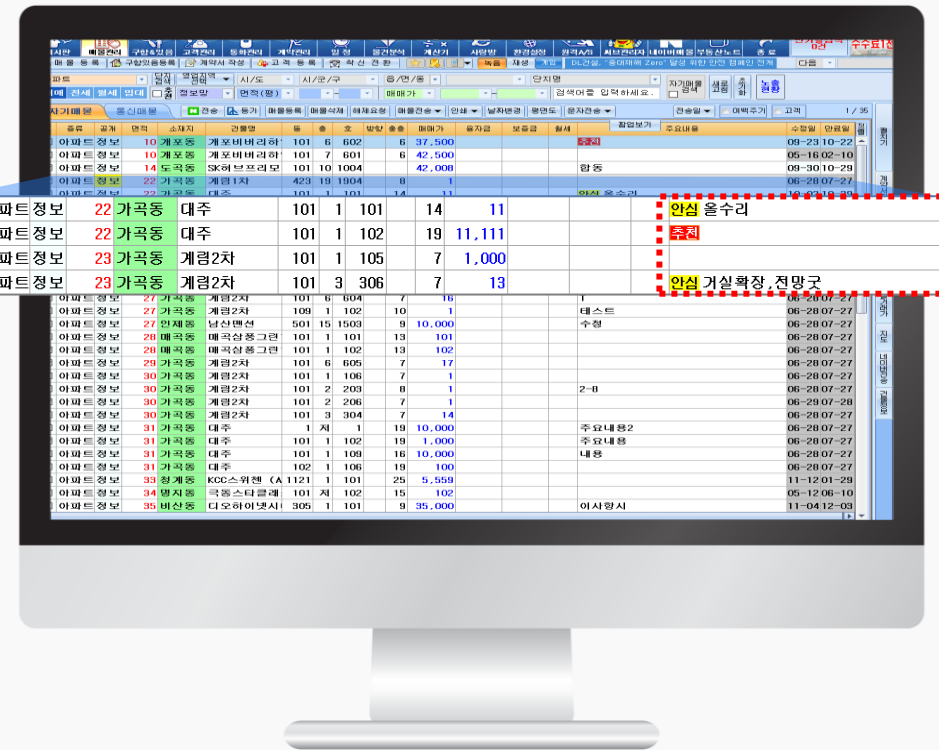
매물관리 | 구합&임용 | 고객관리 | 등록관리 | 계약관리 | 일정 | 물건양식 | 계산기 | 사랑방 | 환경설정 | 원격A/S | 세무관리자 | 네이버매물 | 부동산노트 | 종료

매물등록 | 구합있음등록 | 계약서작성 | 고객등록 | 학선전환 | 다음

파트 | 시/도 | 시/군/구 | 읍/면/동 | 단지명

매매가 | 검색어를 입력하세요.

자기매물 | 공신매물 | 전송 | 등기 | 매물등록 | 매물삭제 | 해제요청 | 매물전송 | 인쇄 | 날짜변경 | 평면도 | 문자전송 | 전송일 | 여백주기 | 고객 | 1 / 35

| 종류 | 공개 | 면적 | 소재지 | 건물명 | 동 | 층 | 호 | 방향 | 층층 | 매매가 | 융자금 | 보증금 | 월세 | 주요내용 | 수정일 | 만료일 |
|---|---|---|---|---|---|---|---|---|---|---|---|---|---|---|---|---|
| 아파트 | 정보 | 10 | 개포동 | 개포비버리하 | 101 | 6 | 602 | | 6 | 37,500 | | | | 추천 | 09-23 | 10-22 |
| 아파트 | 정보 | 10 | 개포동 | 개포비버리하 | 101 | 7 | 601 | | 6 | 42,500 | | | | | 05-16 | 02-10 |
| 아파트 | 정보 | 14 | 도곡동 | SK허브프리모 | 101 | 10 | 1004 | | | 42,008 | | | | 합동 | 09-30 | 10-29 |
| 아파트 | 정보 | 22 | 가곡동 | 계림1차 | 423 | 19 | 1904 | | 8 | 1 | | | | | 06-28 | 07-27 |

| 파트 | 정보 | 22 | 가곡동 | 대주 | 101 | 1 | 101 | | 14 | 11 | | | | 안심 올수리 |
|---|---|---|---|---|---|---|---|---|---|---|---|---|---|---|
| 파트 | 정보 | 22 | 가곡동 | 대주 | 101 | 1 | 102 | | 19 | 11,111 | | | | 추천 |
| 파트 | 정보 | 23 | 가곡동 | 계림2차 | 101 | 1 | 105 | | 7 | 1,000 | | | | |
| 파트 | 정보 | 23 | 가곡동 | 계림2차 | 101 | 3 | 306 | | 7 | 13 | | | | 안심 거실확장,전망굿 |

| 종류 | 공개 | 면적 | 소재지 | 건물명 | 동 | 층 | 호 | 방향 | 층층 | 매매가 | 융자금 | 보증금 | 월세 | 주요내용 | 수정일 | 만료일 |
|---|---|---|---|---|---|---|---|---|---|---|---|---|---|---|---|---|
| 아파트 | 정보 | 27 | 가곡동 | 계림2차 | 101 | 6 | 604 | | 7 | 16 | | | | 1 | 06-28 | 07-27 |
| 아파트 | 정보 | 27 | 가곡동 | 계림2차 | 109 | 1 | 102 | | 10 | 1 | | | | 테스트 | 06-28 | 07-27 |
| 아파트 | 정보 | 27 | 인제동 | 남산맨션 | 501 | 15 | 1503 | | 9 | 10,000 | | | | 수정 | 06-28 | 07-27 |
| 아파트 | 정보 | 28 | 매곡동 | 매곡삼풍그린 | 101 | 1 | 101 | | 13 | 101 | | | | | 06-28 | 07-27 |
| 아파트 | 정보 | 28 | 매곡동 | 매곡삼풍그린 | 101 | 1 | 102 | | 13 | 102 | | | | | 06-28 | 07-27 |
| 아파트 | 정보 | 29 | 가곡동 | 계림2차 | 101 | 6 | 605 | | 7 | 17 | | | | | 06-28 | 07-27 |
| 아파트 | 정보 | 30 | 가곡동 | 계림2차 | 101 | 1 | 106 | | 7 | 1 | | | | | 06-28 | 07-27 |
| 아파트 | 정보 | 30 | 가곡동 | 계림2차 | 101 | 2 | 203 | | 8 | 1 | | | | 2-8 | 06-28 | 07-27 |
| 아파트 | 정보 | 30 | 가곡동 | 계림2차 | 101 | 2 | 206 | | 7 | 1 | | | | | 06-29 | 07-28 |
| 아파트 | 정보 | 30 | 가곡동 | 계림2차 | 101 | 3 | 304 | | 7 | 14 | | | | | 06-28 | 07-27 |
| 아파트 | 정보 | 31 | 가곡동 | 대주 | 1 | 저 | 1 | | 19 | 10,000 | | | | 주요내용2 | 06-28 | 07-27 |
| 아파트 | 정보 | 31 | 가곡동 | 대주 | 101 | 1 | 102 | | 19 | 1,000 | | | | 주요내용 | 06-28 | 07-27 |
| 아파트 | 정보 | 31 | 가곡동 | 대주 | 101 | 1 | 109 | | 16 | 10,000 | | | | 내용 | 06-28 | 07-27 |
| 아파트 | 정보 | 31 | 가곡동 | 대주 | 102 | 1 | 106 | | 19 | 100 | | | | | 06-28 | 07-27 |
| 아파트 | 정보 | 33 | 청계동 | KCC스위첸 (A | 1121 | 1 | 101 | | 25 | 5,559 | | | | | 11-12 | 01-29 |
| 아파트 | 정보 | 34 | 명지동 | 극동스타클레 | 101 | 저 | 102 | | 15 | 102 | | | | | 05-12 | 06-10 |
| 아파트 | 정보 | 35 | 비산동 | 디오하이넷시 | 305 | 1 | 101 | | 9 | 35,000 | | | | 이사향시 | 11-04 | 12-03 |